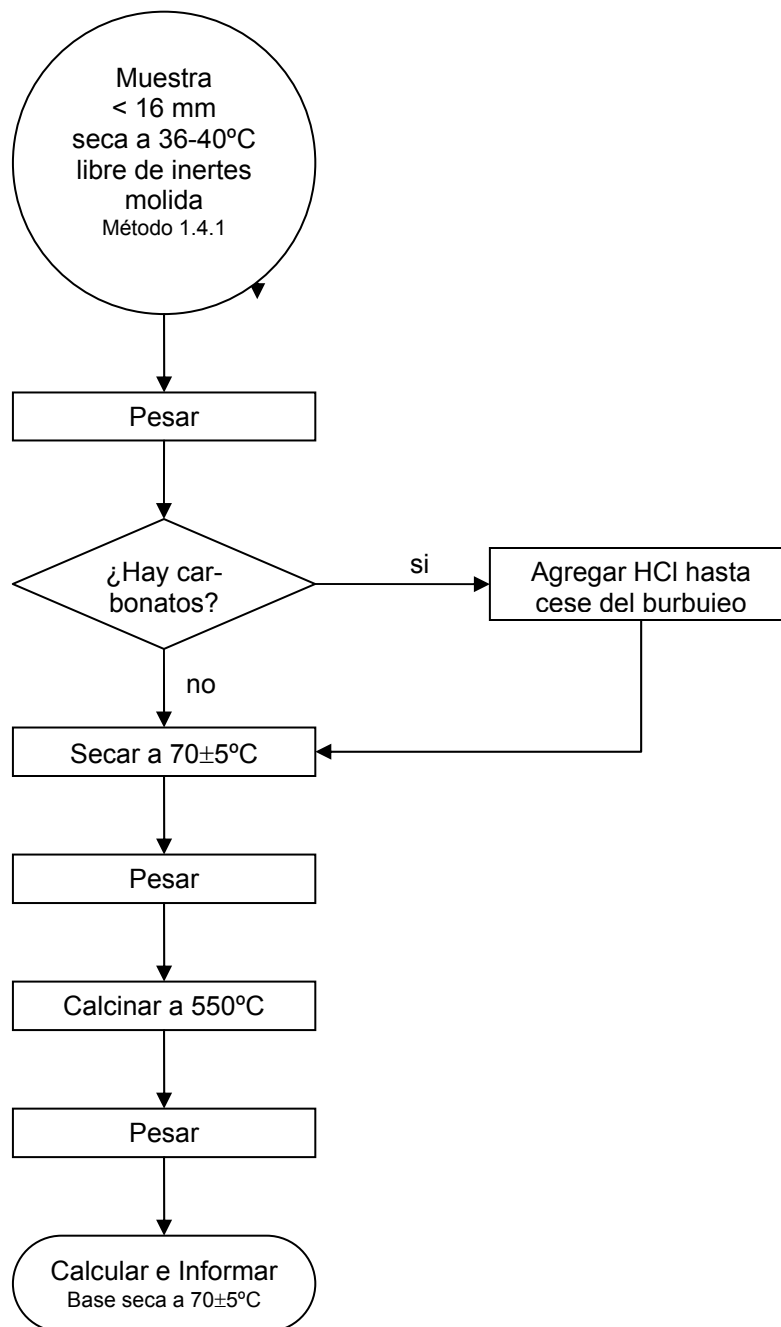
Muestra
< 16 mm
seca a 36-40ºC
libre de inertes
molida
Método 1.4.1

Pesar

¿Hay carbonatos?

si

Agregar HCl hasta cese del burbuieo

no

Secar a 70±5ºC

Pesar

Calcinar a 550ºC

Pesar

Calcular e Informar
Base seca a 70±5ºC